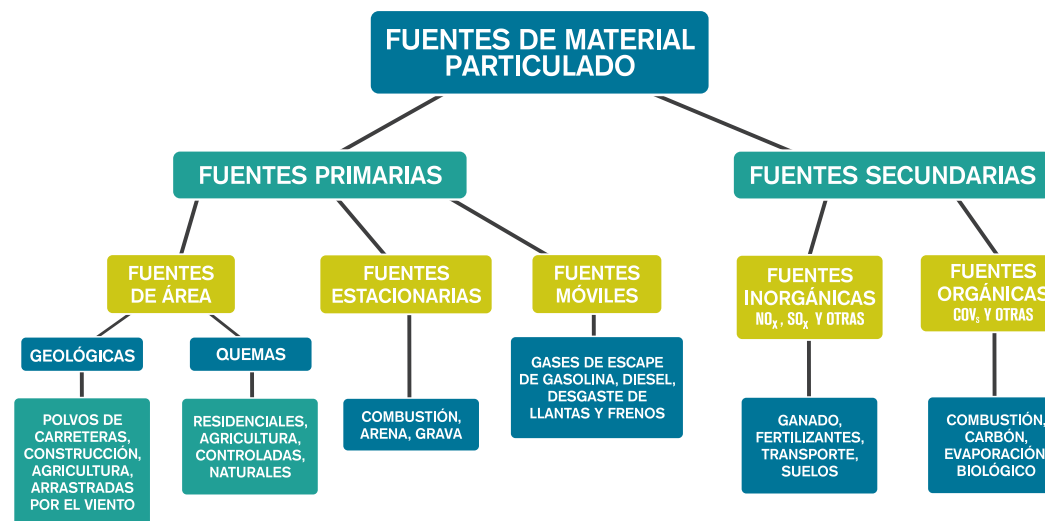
FUENTES DE MATERIAL PARTICULADO

FUENTES PRIMARIAS

FUENTES SECUNDARIAS

FUENTES DE ÁREA

FUENTES ESTACIONARIAS

FUENTES MÓVILES

FUENTES INORGÁNICAS $NO_X$, $SO_X$ Y OTRAS

FUENTES ORGÁNICAS COV, Y OTRAS

GEOLÓGICAS

QUEMAS

POLVOS DE CARRETERAS, CONSTRUCCIÓN, AGRICULTURA, ARRASTRADAS POR EL VIENTO

RESIDENCIALES, AGRICULTURA, CONTROLADAS, NATURALES

COMBUSTIÓN, ARENA, GRAVA

GASES DE ESCAPE DE GASOLINA, DIESEL, DESGASTE DE LLANTAS Y FRENOS

GANADO, FERTILIZANTES, TRANSPORTE, SUELOS

COMBUSTIÓN, CARBÓN, EVAPORACIÓN, BIOLÓGICO